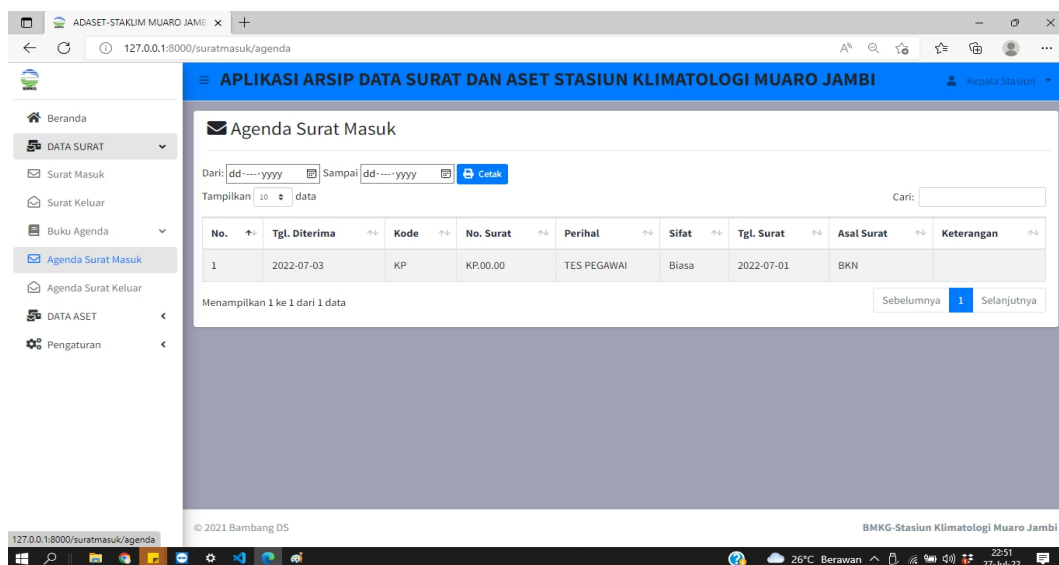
ADASET-STAKLIM MUARO JAMB ×
127.0.0.1:8000/suratmasuk/agenda

≡ APLIKASI ARSIP DATA SURAT DAN ASET STASIUN KLIMATOLOGI MUARO JAMBI

Kepala Stasion

Beranda
DATA SURAT
Surat Masuk
Surat Keluar
Buku Agenda
Agenda Surat Masuk
Agenda Surat Keluar
DATA ASET
Pengaturan

Agenda Surat Masuk

Dari: dd----yyyy Sampai dd----yyyy Cetak

Tampilkan 10 data

Cari:

| No. | Tgl. Diterima | Kode | No. Surat | Perihal | Sifat | Tgl. Surat | Asal Surat | Keterangan |
|---|---|---|---|---|---|---|---|---|
| 1 | 2022-07-03 | KP | KP.00.00 | TES PEGAWAI | Biasa | 2022-07-01 | BKN | |

Menampilkan 1 ke 1 dari 1 data

Sebelumnya 1 Selanjutnya

© 2021 Bambang DS

BMKG-Stasiun Klimatologi Muaro Jambi

127.0.0.1:8000/suratmasuk/agenda

26°C Berawan 22:51 27-Jul-22